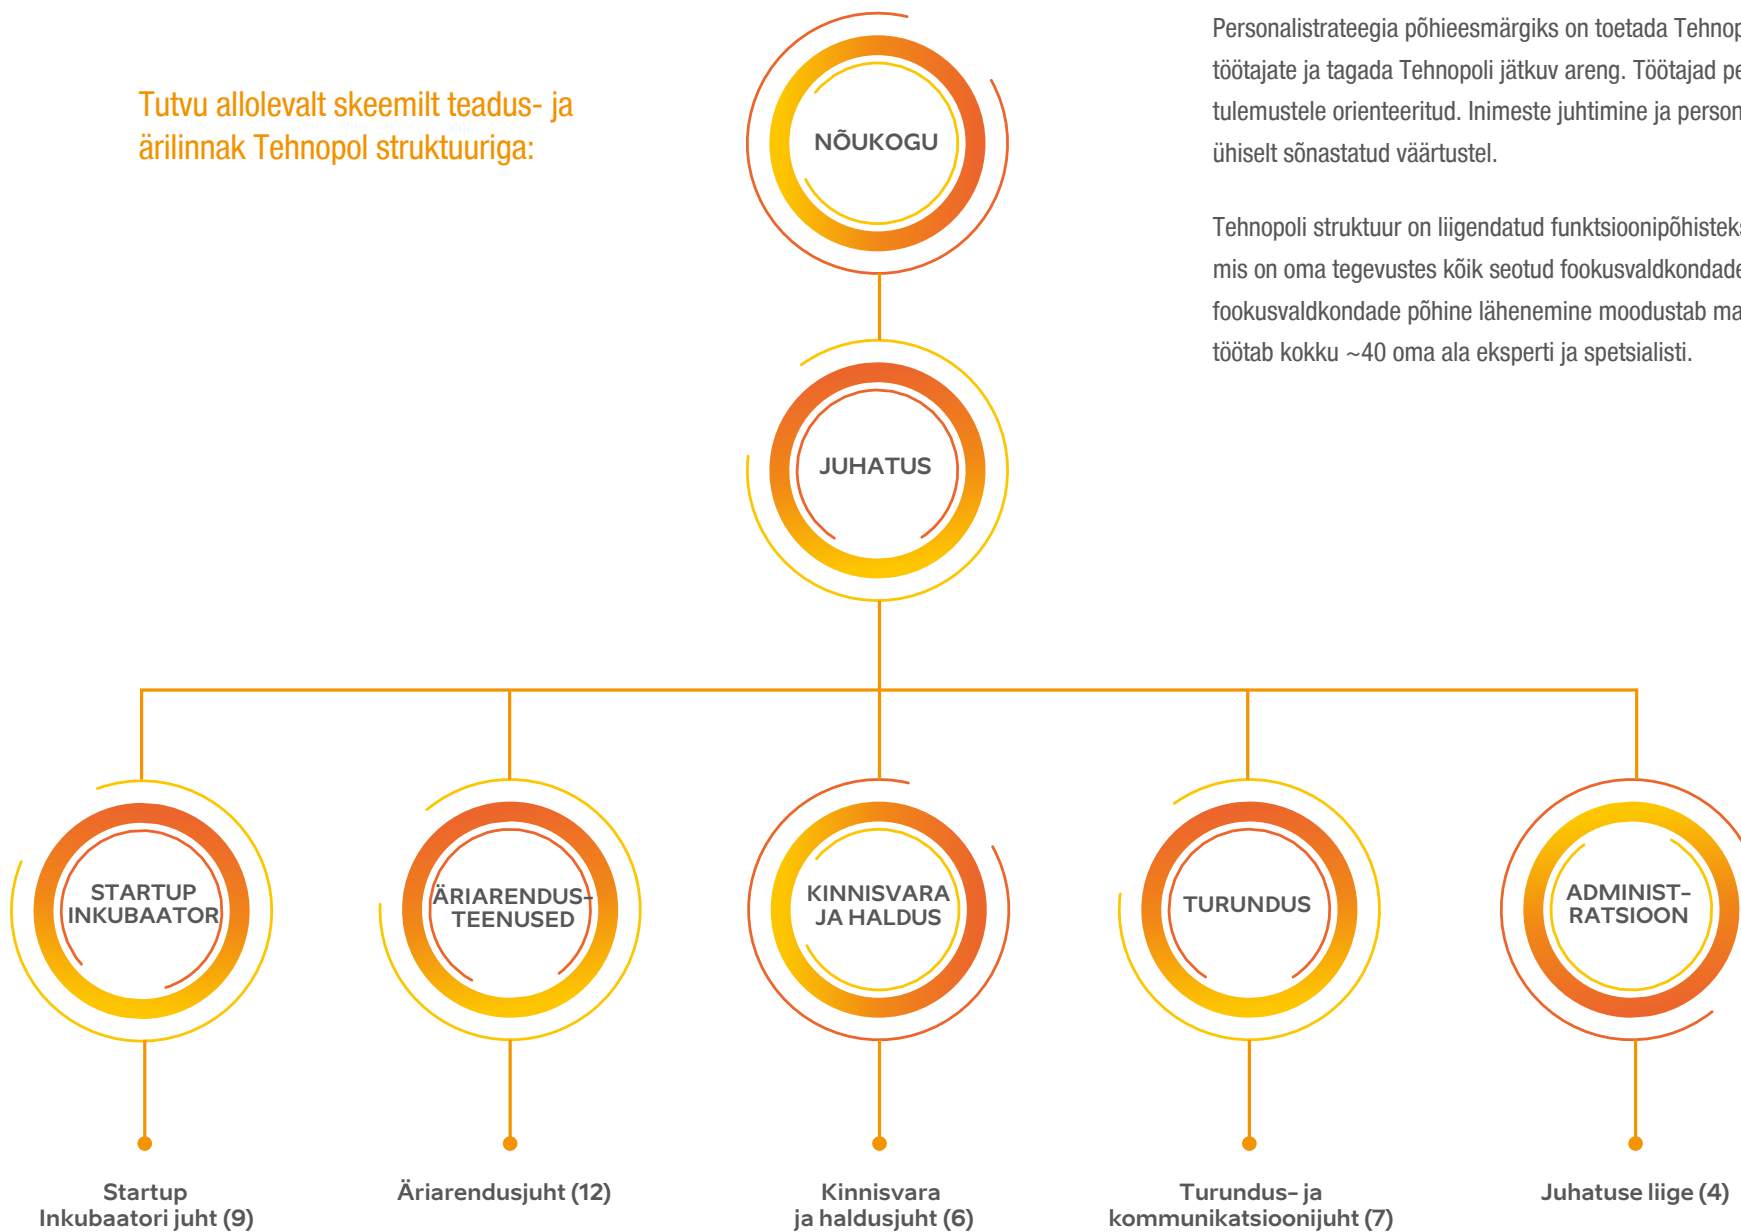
Tutvu allolevalt skeemilt teadus- ja ärilinnak Tehnopol struktuuriga:

Personalistrateegia põhieesmärgiks on toetada Tehnop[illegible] töötajate ja tagada Tehnopoli jätkuv areng. Töötajad pe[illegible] tulemustele orienteeritud. Inimeste juhtimine ja person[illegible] ühiselt sõnastatud väärtustel.

Tehnopoli struktuur on liigendatud funktsioonipõhisteks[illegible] mis on oma tegevustes kõik seotud fookusvaldkondade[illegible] fookusvaldkondade põhine lähenemine moodustab ma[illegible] töötab kokku ~40 oma ala eksperti ja spetsialisti.

NÕUKOGU

JUHATUS

STARTUP INKUBAATOR

ÄRIARENDUS-TEENUSED

KINNISVARA JA HALDUS

TURUNDUS

ADMINIST-RATSIOON

Startup Inkubaatori juht (9)

Äriarendusjuht (12)

Kinnisvara ja haldusjuht (6)

Turundus- ja kommunikatsioonijuht (7)

Juhatuse liige (4)